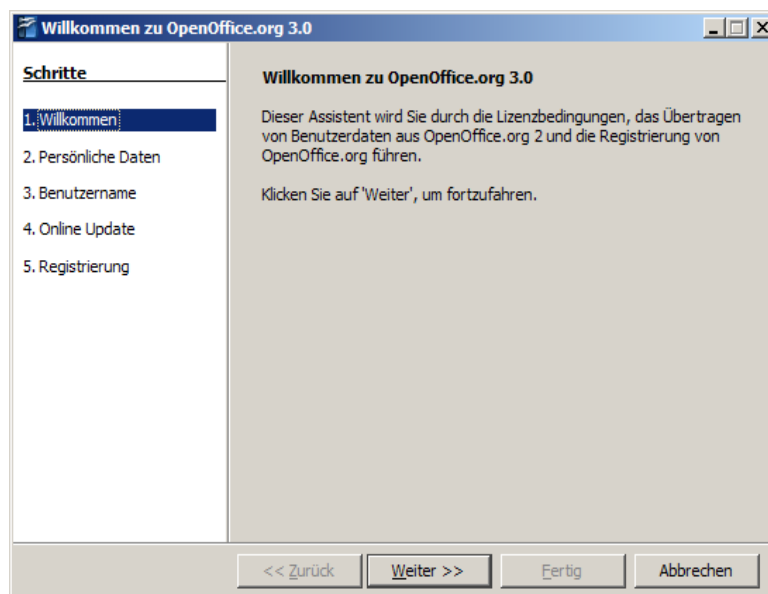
Willkommen zu OpenOffice.org 3.0

Schritte

1. Willkommen

2. Persönliche Daten

3. Benutzername

4. Online Update

5. Registrierung

Willkommen zu OpenOffice.org 3.0

Dieser Assistent wird Sie durch die Lizenzbedingungen, das Übertragen von Benutzerdaten aus OpenOffice.org 2 und die Registrierung von OpenOffice.org führen.

Klicken Sie auf 'Weiter', um fortzufahren.

<< Zurück

Weiter >>

Fertig

Abbrechen